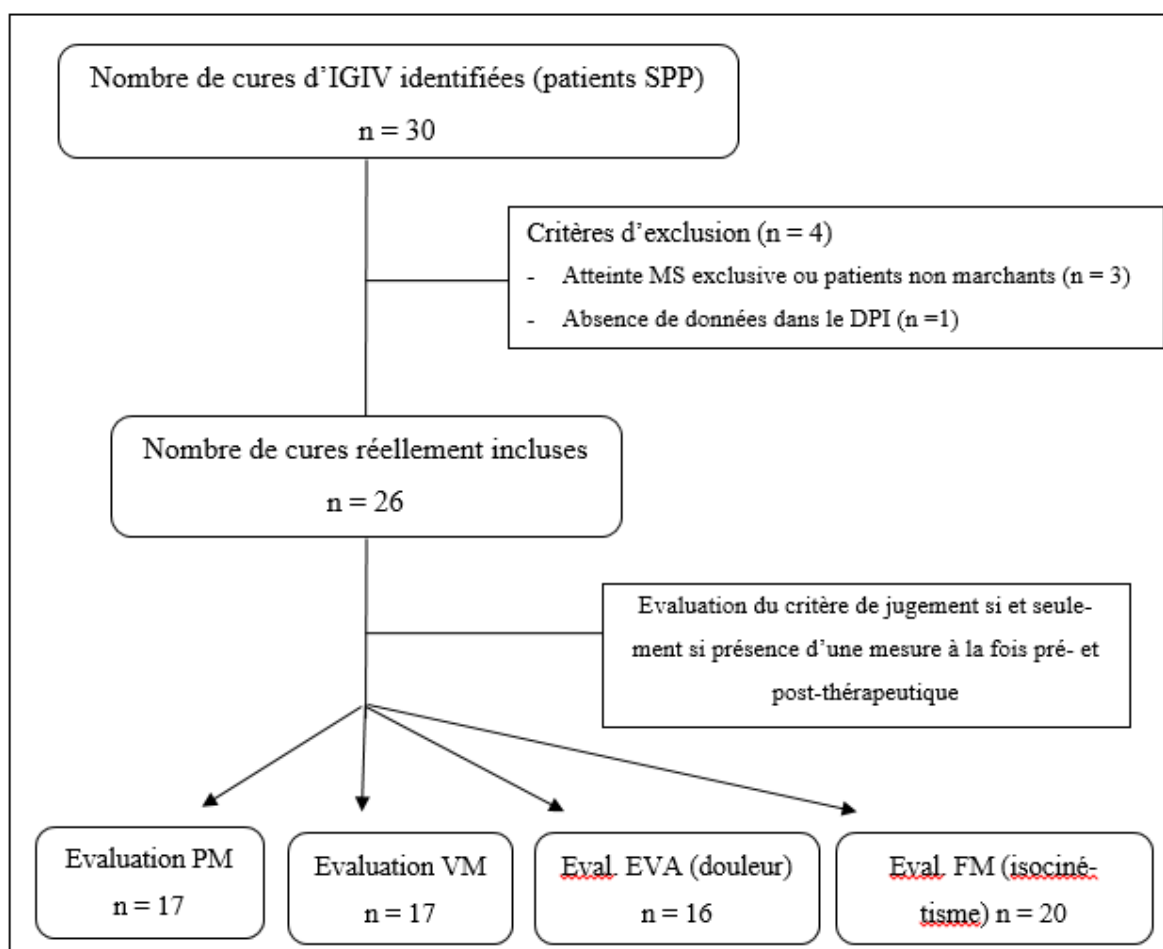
Nombre de cures d'IGIV identifiées (patients SPP)
n = 30

Critères d'exclusion (n = 4)
- Atteinte MS exclusive ou patients non marchants (n = 3)
- Absence de données dans le DPI (n =1)

Nombre de cures réellement incluses
n = 26

Evaluation du critère de jugement si et seulement si présence d'une mesure à la fois pré- et post-thérapeutique

Evaluation PM
n = 17

Evaluation VM
n = 17

Eval. EVA (douleur)
n = 16

Eval. FM (isocinétisme) n = 20